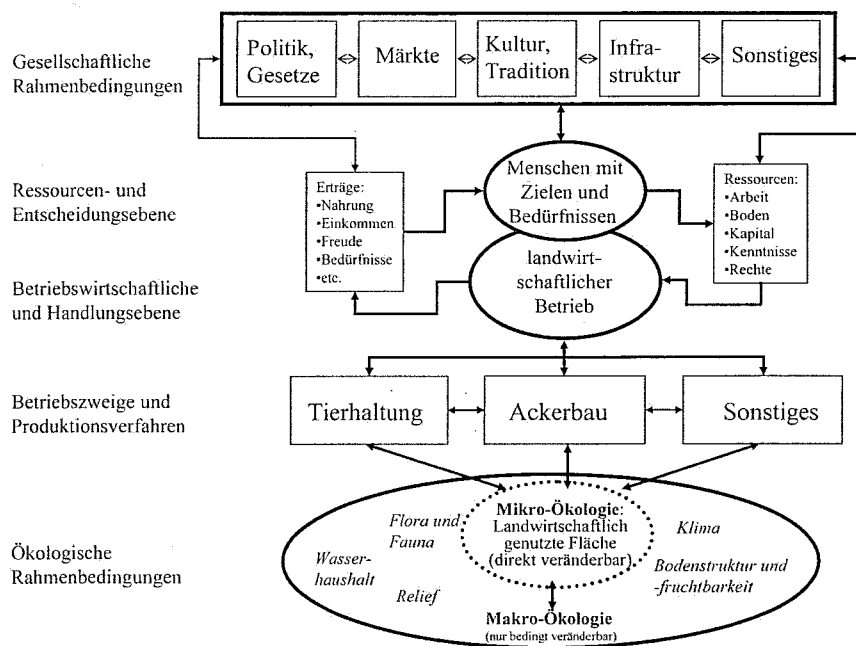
Gesellschaftliche Rahmenbedingungen

Politik, Gesetze

Märkte

Kultur, Tradition

Infrastruktur

Sonstiges

Ressourcen- und Entscheidungsebene

Erträge:
•Nahrung
•Einkommen
•Freude
•Bedürfnisse
•etc.

Menschen mit Zielen und Bedürfnissen

Ressourcen:
•Arbeit
•Boden
•Kapital
•Kenntnisse
•Rechte

Betriebswirtschaftliche und Handlungsebene

landwirtschaftlicher Betrieb

Betriebszweige und Produktionsverfahren

Tierhaltung

Ackerbau

Sonstiges

Ökologische Rahmenbedingungen

Flora und Fauna

Wasserhaushalt

Relief

Mikro-Ökologie: Landwirtschaftlich genutzte Fläche (direkt veränderbar)

Klima

Bodenstruktur und -fruchtbarkeit

Makro-Ökologie (nur bedingt veränderbar)